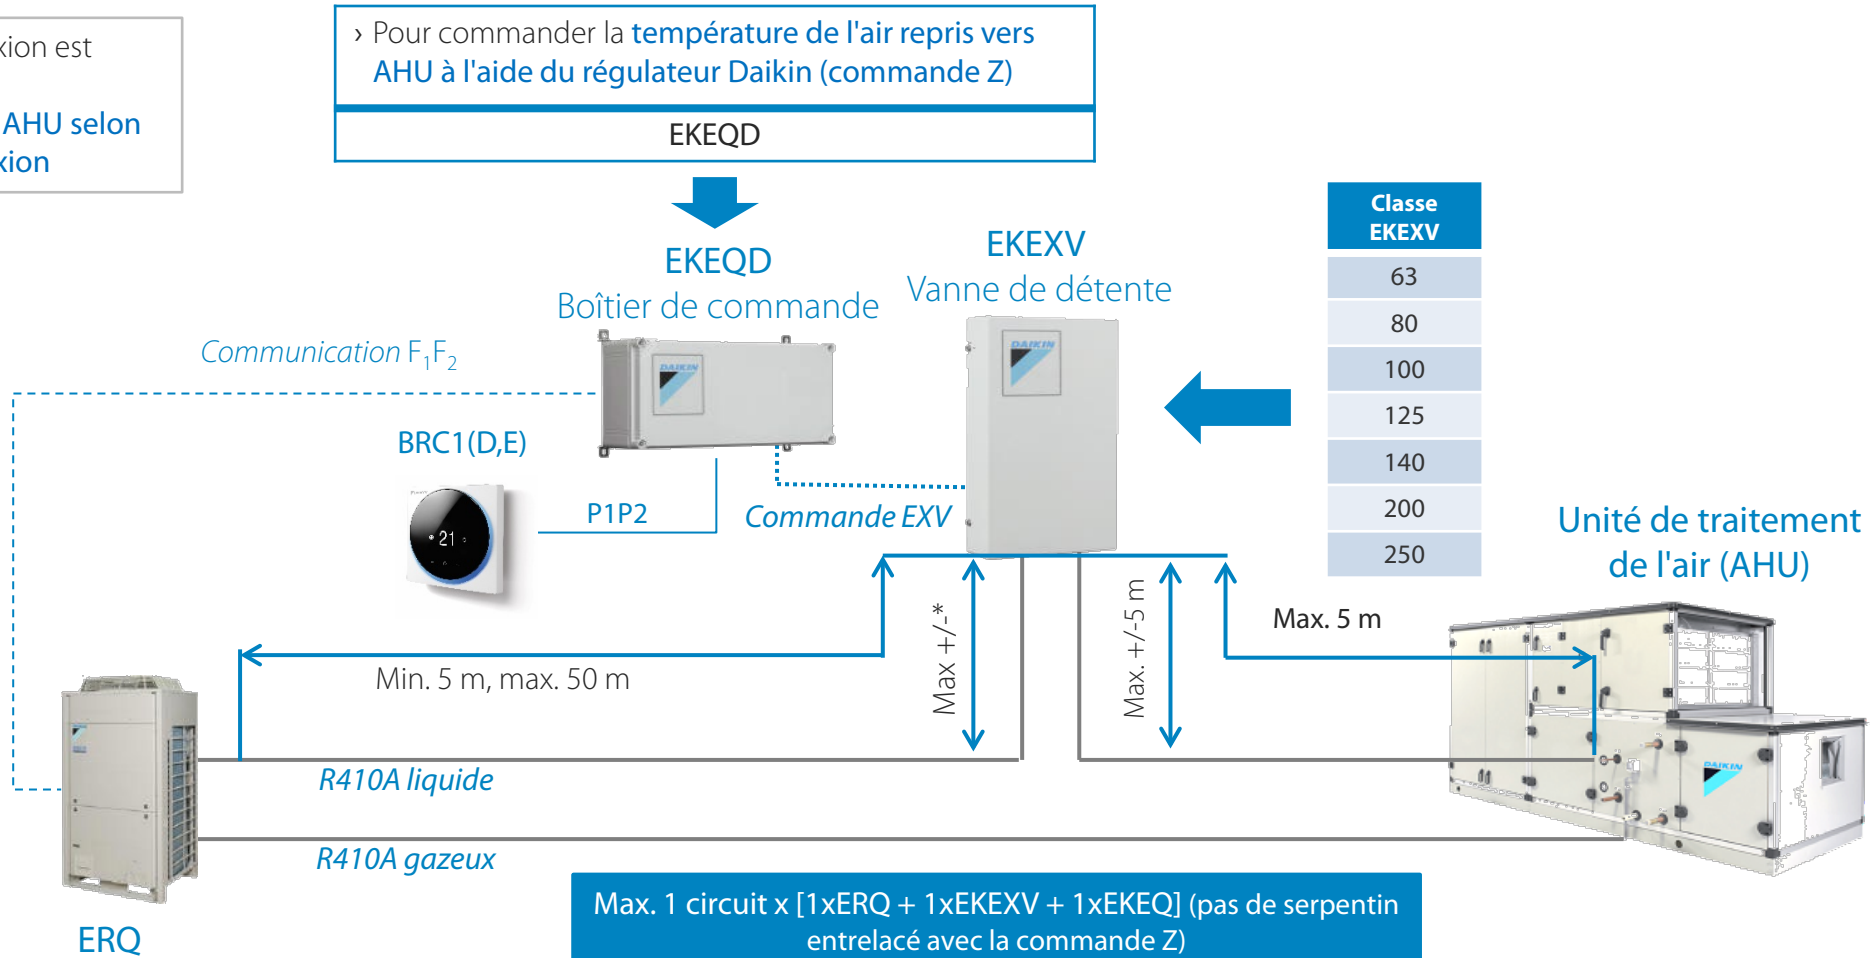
xion est

AHU selon
xion

› Pour commander la température de l'air repris vers AHU à l'aide du régulateur Daikin (commande Z)

EKEQD

EKEQD
Boîtier de commande

EKEXV
Vanne de détente

| Classe EKEXV |
|---|
| 63 |
| 80 |
| 100 |
| 125 |
| 140 |
| 200 |
| 250 |

Communication $F_1F_2$

BRC1(D,E)

21

P1P2

Commande EXV

Unité de traitement de l'air (AHU)

Max +/-*

Max. +/-5 m

Max. 5 m

Min. 5 m, max. 50 m

R410A liquide

R410A gazeux

ERQ

Max. 1 circuit x [1xERQ + 1xEKEXV + 1xEKEQ] (pas de serpentin entrelacé avec la commande Z)